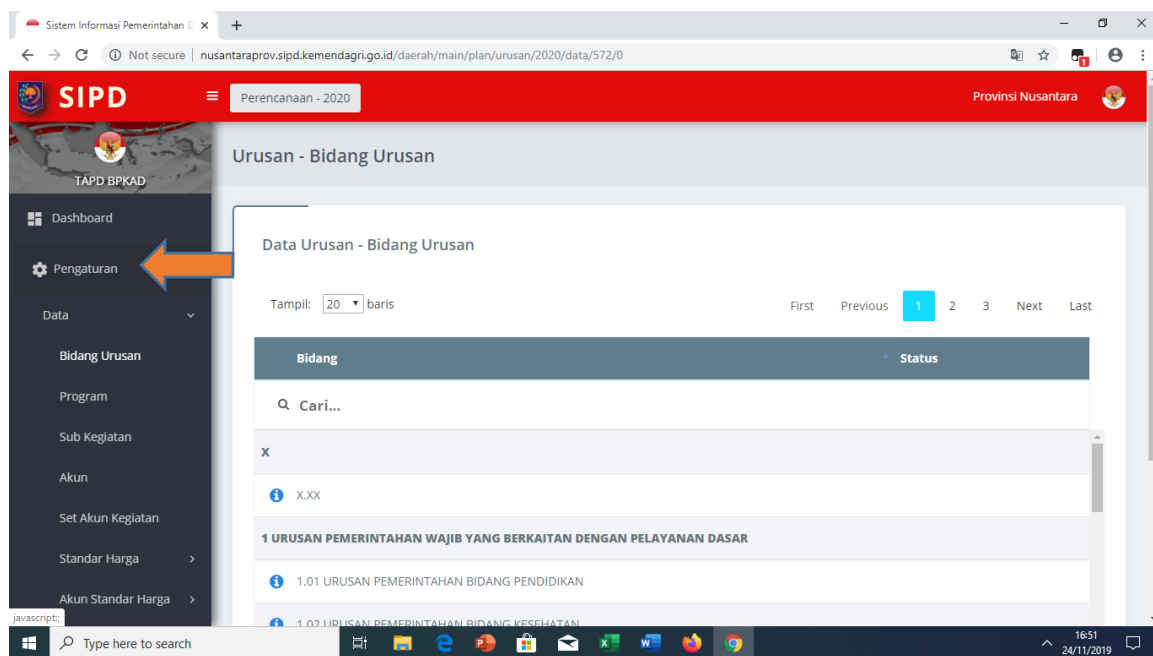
Sistem Informasi Pemerintahan D ×

Not secure | nusantaraprov.sipd.kemendagri.go.id/daerah/main/plan/urusan/2020/data/572/0

SIPD

Perencanaan - 2020

Provinsi Nusantara

TAPD BPKAD

Dashboard

Pengaturan

Data

Bidang Urusan

Program

Sub Kegiatan

Akun

Set Akun Kegiatan

Standar Harga

Akun Standar Harga

Urusan - Bidang Urusan

Data Urusan - Bidang Urusan

Tampil: 20 baris

First Previous 1 2 3 Next Last

| Bidang | Status |
|---|---|
| Cari... | |
| X | |
| X.XX | |
| 1 URUSAN PEMERINTAHAN WAJIB YANG BERKAITAN DENGAN PELAYANAN DASAR | |
| 1.01 URUSAN PEMERINTAHAN BIDANG PENDIDIKAN | |
| 1.02 URUSAN PEMERINTAHAN BIDANG KESEHATAN | |

javascript:;

Type here to search

16:51
24/11/2019